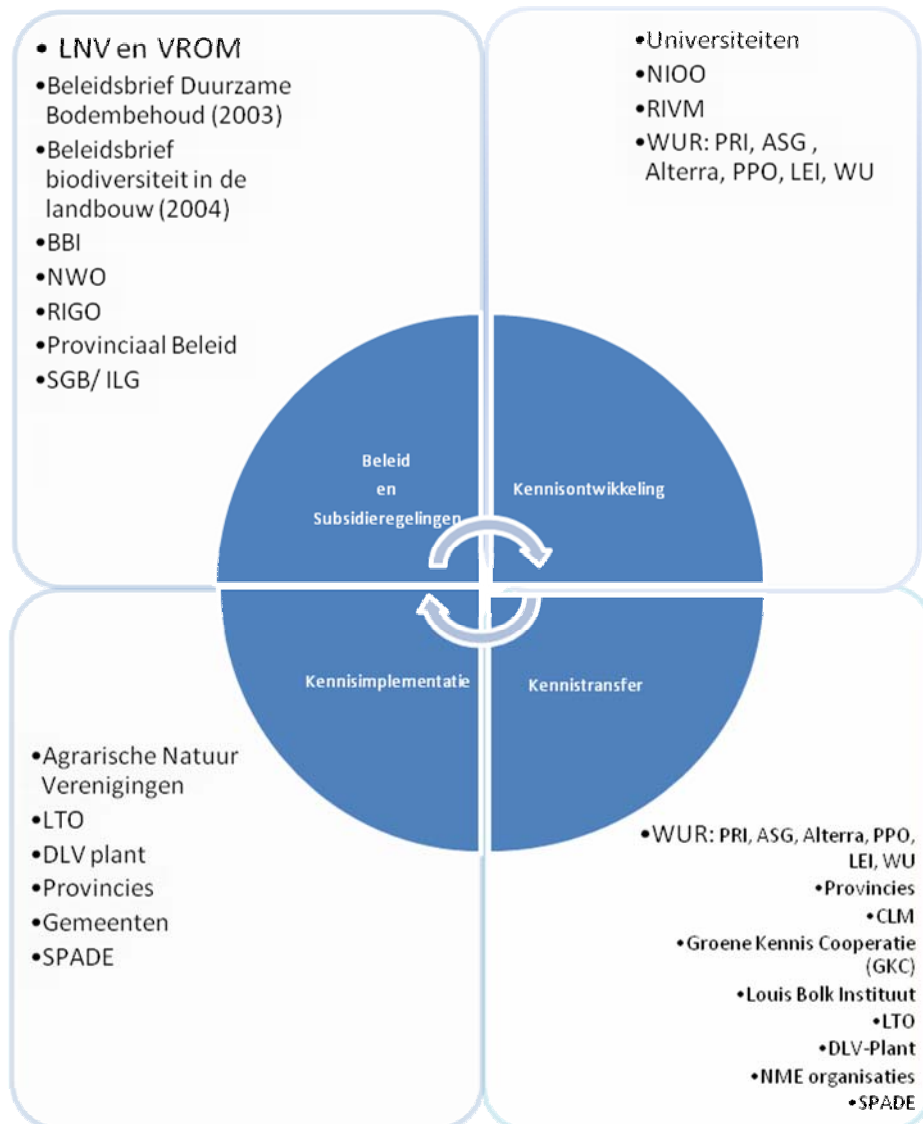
• LNV en VROM
•Beleidsbrief Duurzame Bodembehoud (2003)
•Beleidsbrief biodiversiteit in de landbouw (2004)
•BBI
•NWO
•RIGO
•Provinciaal Beleid
•SGB/ ILG

•Universiteiten
•NIOO
•RIVM
•WUR: PRI, ASG , Alterra, PPO, LEI, WU

Beleid en Subsidieregelingen

Kennisontwikkeling

Kennisimplementatie

Kennistransfer

•Agrarische Natuur Verenigingen
•LTO
•DLV plant
•Provincies
•Gemeenten
•SPADE

•WUR: PRI, ASG, Alterra, PPO, LEI, WU
•Provincies
•CLM
•Groene Kennis Cooperatie (GKC)
•Louis Bolk Instituut
•LTO
•DLV-Plant
•NME organisaties
•SPADE